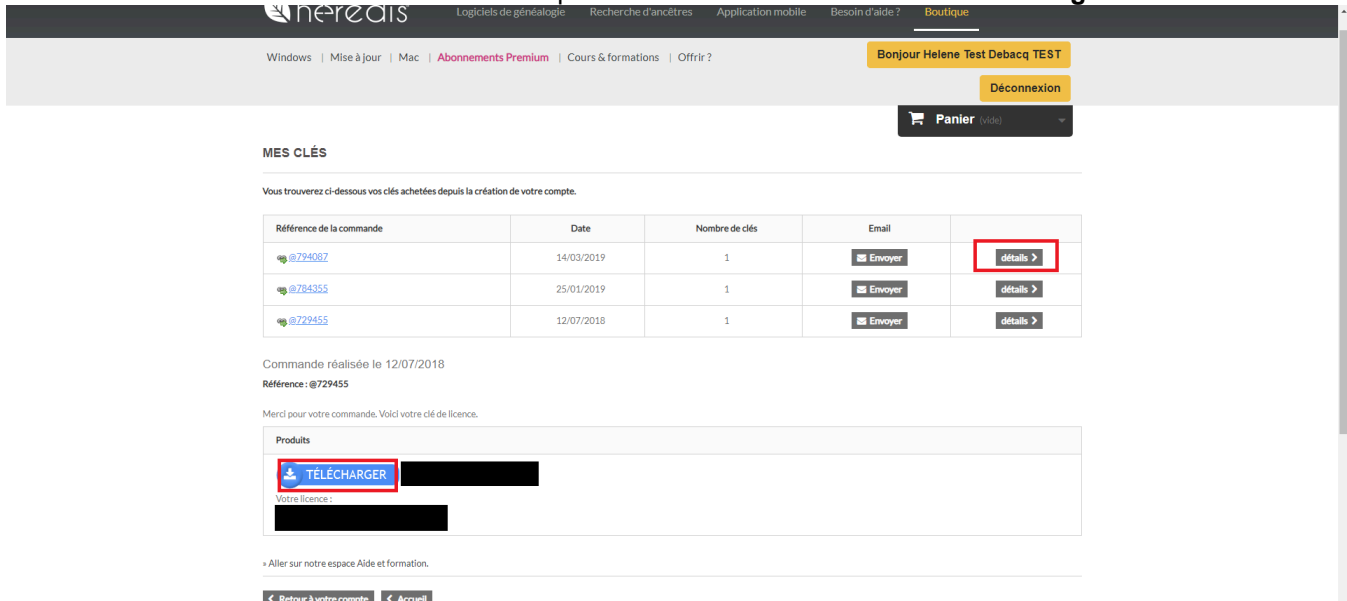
heredis

Logiciels de généalogie | Recherche d'ancêtres | Application mobile | Besoin d'aide ? | Boutique

Windows | Mise à jour | Mac | Abonnements Premium | Cours & formations | Offrir ?

Bonjour Helene Test Debacq TEST

Déconnexion

Panier (vide)

MES CLÉS

Vous trouverez ci-dessous vos clés achetées depuis la création de votre compte.

| Référence de la commande | Date | Nombre de clés | Email | |
|---|---|---|---|---|
| @794087 | 14/03/2019 | 1 | Envoyer | détails |
| @784355 | 25/01/2019 | 1 | Envoyer | détails |
| @729455 | 12/07/2018 | 1 | Envoyer | détails |

Commande réalisée le 12/07/2018

Référence : @729455

Merci pour votre commande. Voici votre clé de licence.

Produits

TÉLÉCHARGER

Votre licence :

» Aller sur notre espace Aide et formation.

Retour à votre compte | Accueil